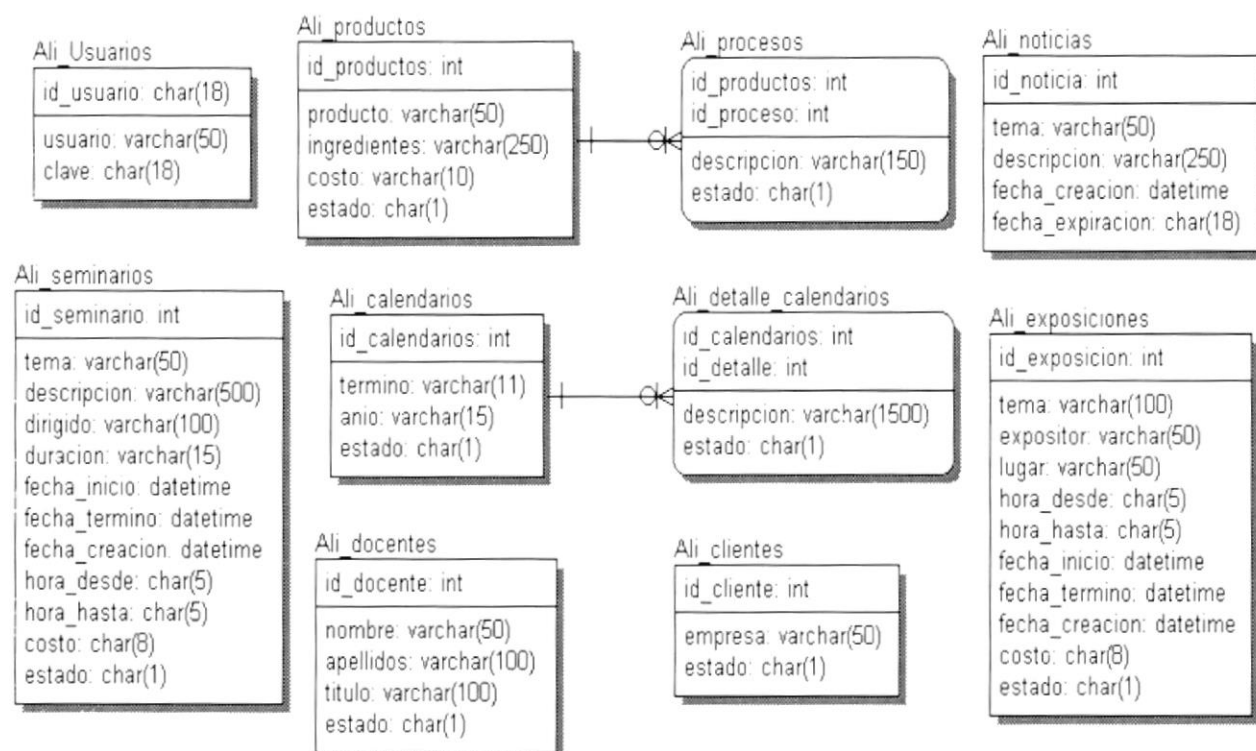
Ali_Usuarios
id_usuario: char(18)
usuario: varchar(50)
clave: char(18)

Ali_productos
id_productos: int
producto: varchar(50)
ingredientes: varchar(250)
costo: varchar(10)
estado: char(1)

Ali_procesos
id_productos: int
id_proceso: int
descripcion: varchar(150)
estado: char(1)

Ali_noticias
id_noticia: int
tema: varchar(50)
descripcion: varchar(250)
fecha_creacion: datetime
fecha_expiracion: char(18)

Ali_seminarios
id_seminario: int
tema: varchar(50)
descripcion: varchar(500)
dirigido: varchar(100)
duracion: varchar(15)
fecha_inicio: datetime
fecha_termino: datetime
fecha_creacion: datetime
hora_desde: char(5)
hora_hasta: char(5)
costo: char(8)
estado: char(1)

Ali_calendarios
id_calendarios: int
termino: varchar(11)
anio: varchar(15)
estado: char(1)

Ali_detalle_calendarios
id_calendarios: int
id_detalle: int
descripcion: varchar(1500)
estado: char(1)

Ali_exposiciones
id_exposicion: int
tema: varchar(100)
expositor: varchar(50)
lugar: varchar(50)
hora_desde: char(5)
hora_hasta: char(5)
fecha_inicio: datetime
fecha_termino: datetime
fecha_creacion: datetime
costo: char(8)
estado: char(1)

Ali_docentes
id_docente: int
nombre: varchar(50)
apellidos: varchar(100)
titulo: varchar(100)
estado: char(1)

Ali_clientes
id_cliente: int
empresa: varchar(50)
estado: char(1)